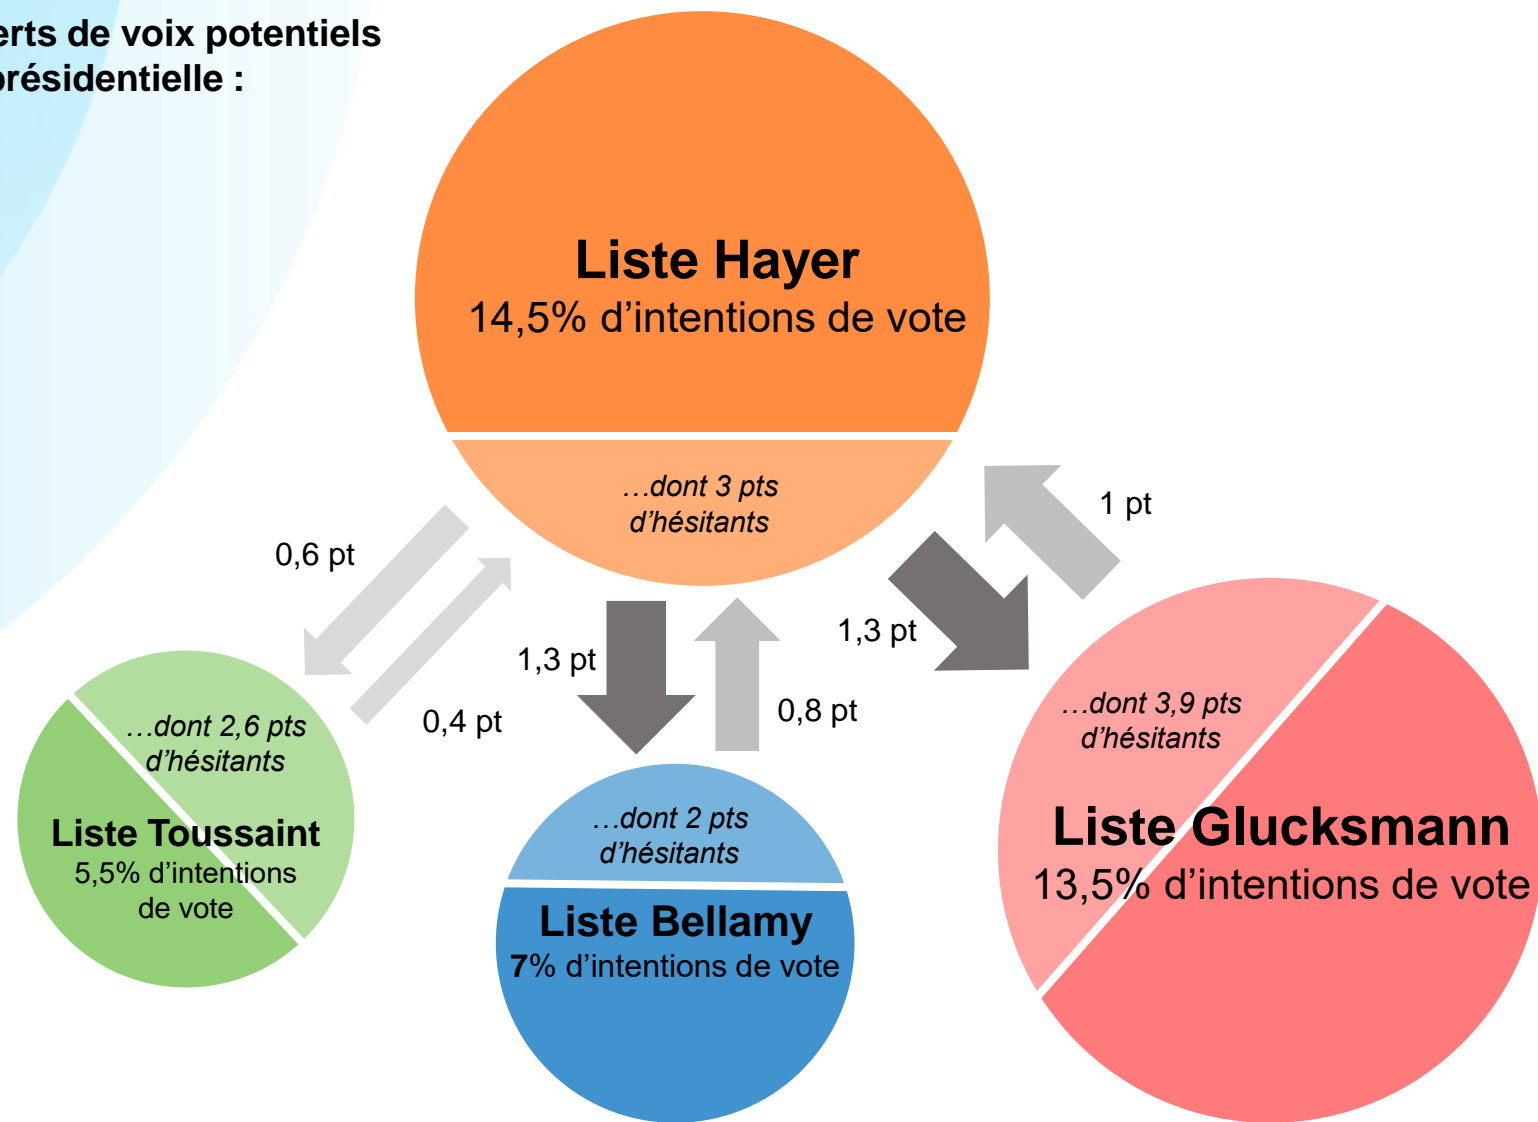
erts de voix potentiels
présidentielle :

Liste Hayer
14,5% d'intentions de vote

…dont 3 pts d'hésitants

0,6 pt

0,4 pt

1,3 pt

0,8 pt

1,3 pt

1 pt

…dont 2,6 pts d'hésitants

Liste Toussaint
5,5% d'intentions de vote

…dont 2 pts d'hésitants

Liste Bellamy
7% d'intentions de vote

…dont 3,9 pts d'hésitants

Liste Glucksmann
13,5% d'intentions de vote